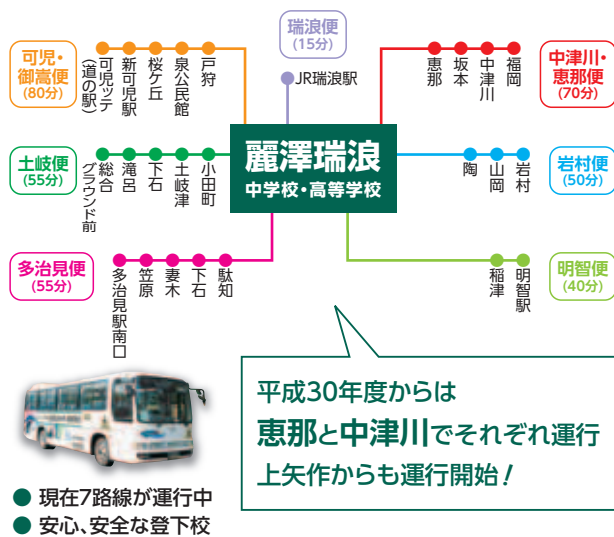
瑞浪便
(15分)

JR瑞浪駅

可児・御嵩便
(80分)

可児ッテ(道の駅)
新可児駅
桜ケ丘
泉公民館
戸狩

中津川・恵那便
(70分)

恵那
坂本
中津川
福岡

土岐便
(55分)

総合グラウンド前
滝呂
下石
土岐津
小田町

麗澤瑞浪
中学校・高等学校

岩村便
(50分)

陶
山岡
岩村

多治見便
(55分)

多治見駅南口
笠原
妻木
下石
駄知

明智便
(40分)

稲津
明智駅

平成30年度からは
恵那と中津川でそれぞれ運行
上矢作からも運行開始!

● 現在7路線が運行中
● 安心、安全な登下校